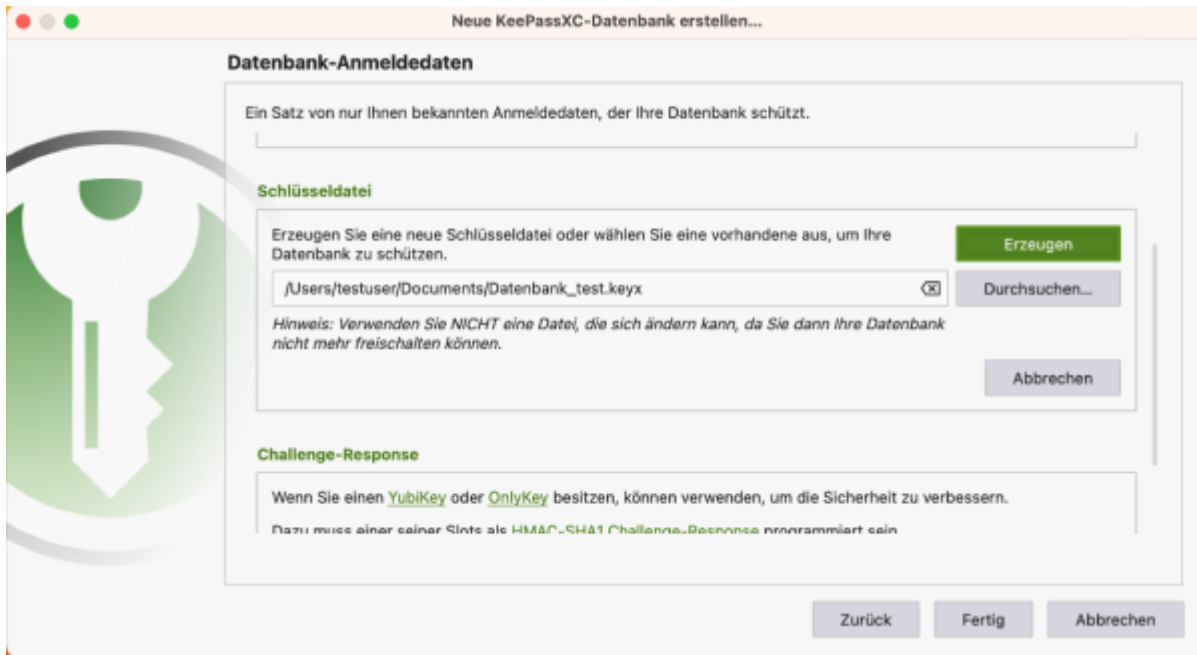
Neue KeePassXC-Datenbank erstellen...

Datenbank-Anmeldedaten

Ein Satz von nur Ihnen bekannten Anmeldedaten, der Ihre Datenbank schützt.

Schlüsseldatei

Erzeugen Sie eine neue Schlüsseldatei oder wählen Sie eine vorhandene aus, um Ihre Datenbank zu schützen.

Erzeugen

/Users/testuser/Documents/Datenbank_test.keyx

Durchsuchen...

Hinweis: Verwenden Sie NICHT eine Datei, die sich ändern kann, da Sie dann Ihre Datenbank nicht mehr freischalten können.

Abbrechen

Challenge-Response

Wenn Sie einen YubiKey oder OnlyKey besitzen, können verwenden, um die Sicherheit zu verbessern.

Dazu muss einer seiner Slots als HMAC-SHA1 Challenge-Response programmiert sein

Zurück Fertig Abbrechen